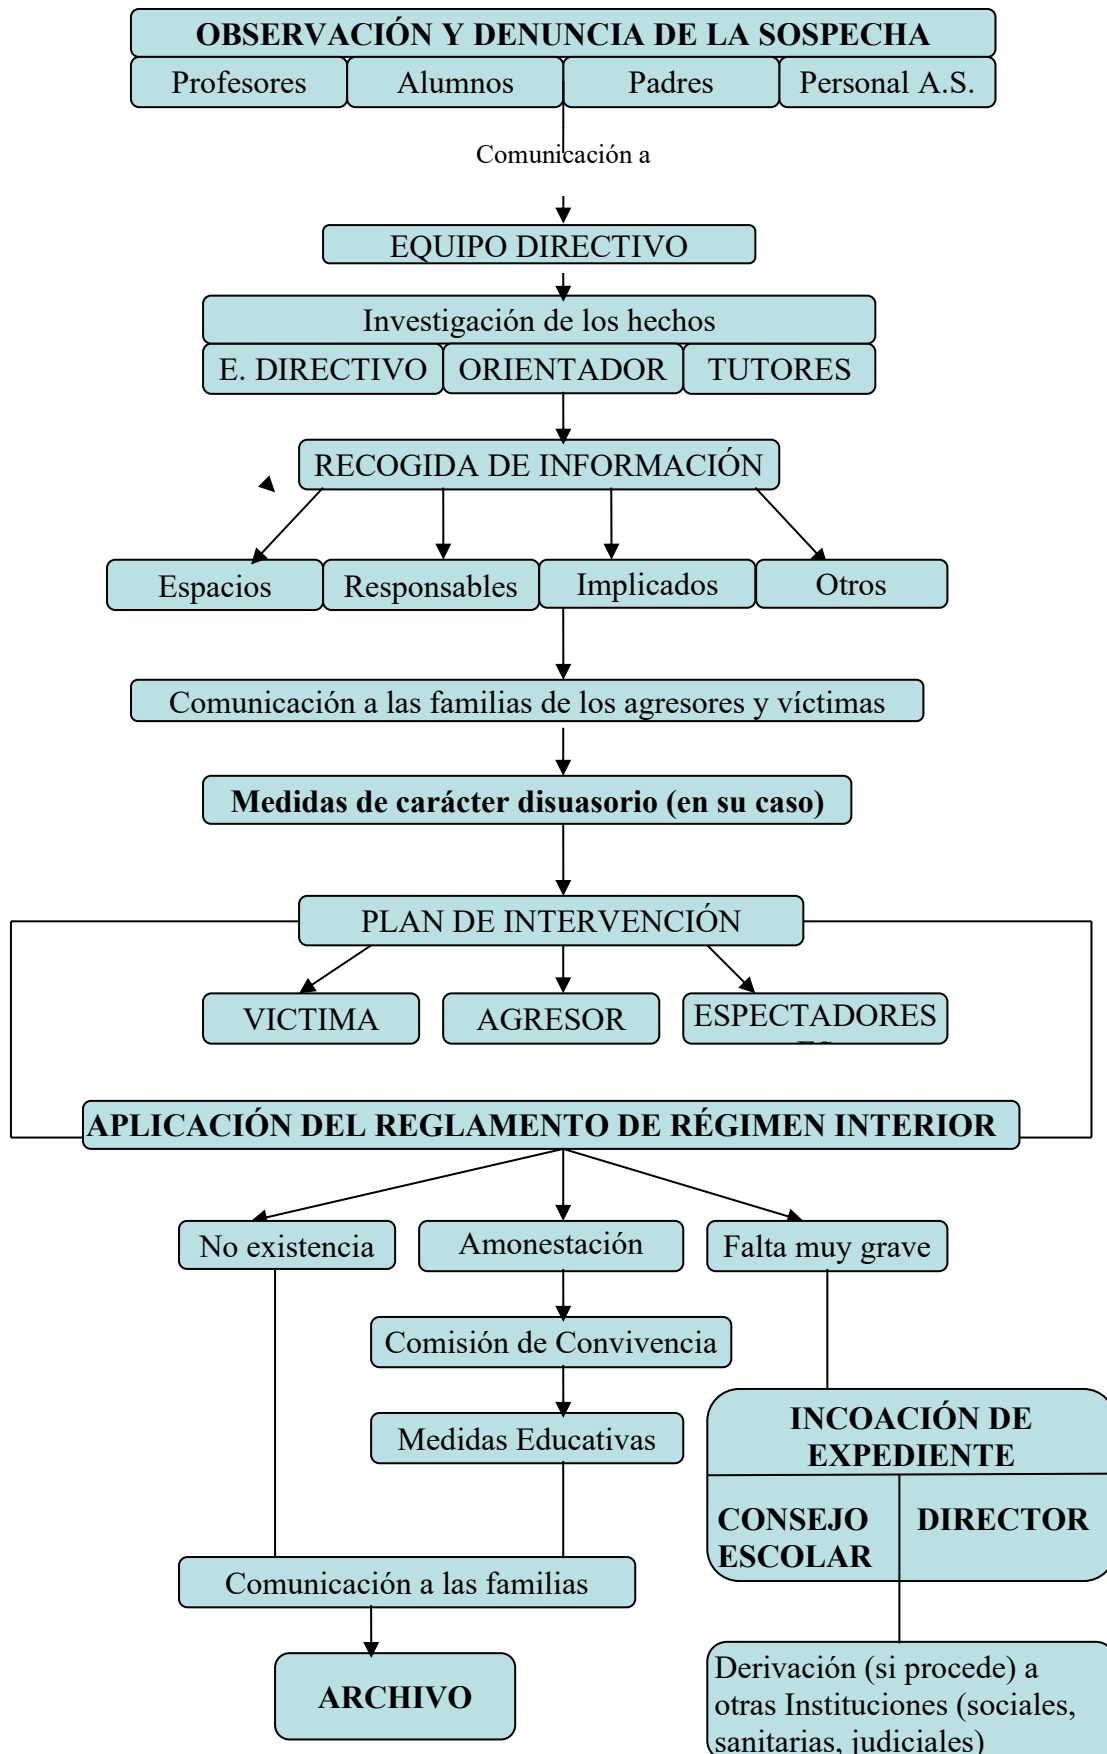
OBSERVACIÓN Y DENUNCIA DE LA SOSPECHA

Profesores

Alumnos

Padres

Personal A.S.

Comunicación a

EQUIPO DIRECTIVO

Investigación de los hechos

E. DIRECTIVO

ORIENTADOR

TUTORES

RECOGIDA DE INFORMACIÓN

Espacios

Responsables

Implicados

Otros

Comunicación a las familias de los agresores y víctimas

Medidas de carácter disuasorio (en su caso)

PLAN DE INTERVENCIÓN

VICTIMA

AGRESOR

ESPECTADORES

APLICACIÓN DEL REGLAMENTO DE RÉGIMEN INTERIOR

No existencia

Amonestación

Falta muy grave

Comisión de Convivencia

Medidas Educativas

INCOACIÓN DE EXPEDIENTE

CONSEJO ESCOLAR

DIRECTOR

Comunicación a las familias

ARCHIVO

Derivación (si procede) a otras Instituciones (sociales, sanitarias, judiciales)